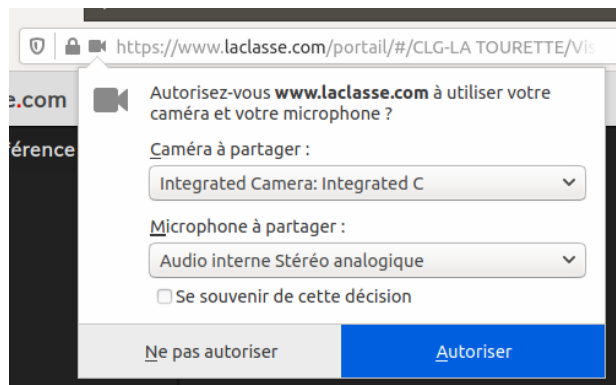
https://www.laclasse.com/portail/#/CLG-LA TOURETTE/Vis

e.com

férence

Autorisez-vous www.laclasse.com à utiliser votre caméra et votre microphone ?

Caméra à partager :

Integrated Camera: Integrated C

Microphone à partager :

Audio interne Stéréo analogique

Se souvenir de cette décision

Ne pas autoriser

Autoriser